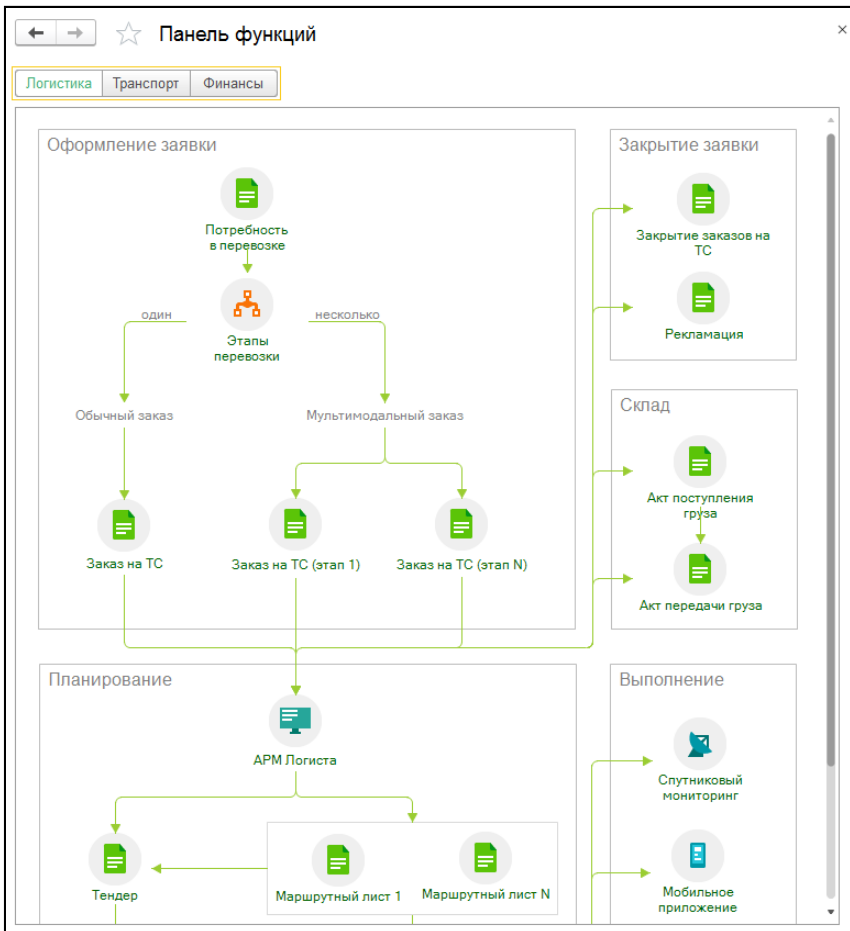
Панель функций

Логистика | Транспорт | Финансы

Оформление заявки

Потребность в перевозке

один

несколько

Этапы перевозки

Обычный заказ

Мультимодальный заказ

Заказ на ТС

Заказ на ТС (этап 1)

Заказ на ТС (этап N)

Закрытие заявки

Закрытие заказов на ТС

Рекламация

Склад

Акт поступления груза

Акт передачи груза

Планирование

АРМ Логиста

Тендер

Маршрутный лист 1

Маршрутный лист N

Выполнение

Спутниковый мониторинг

Мобильное приложение